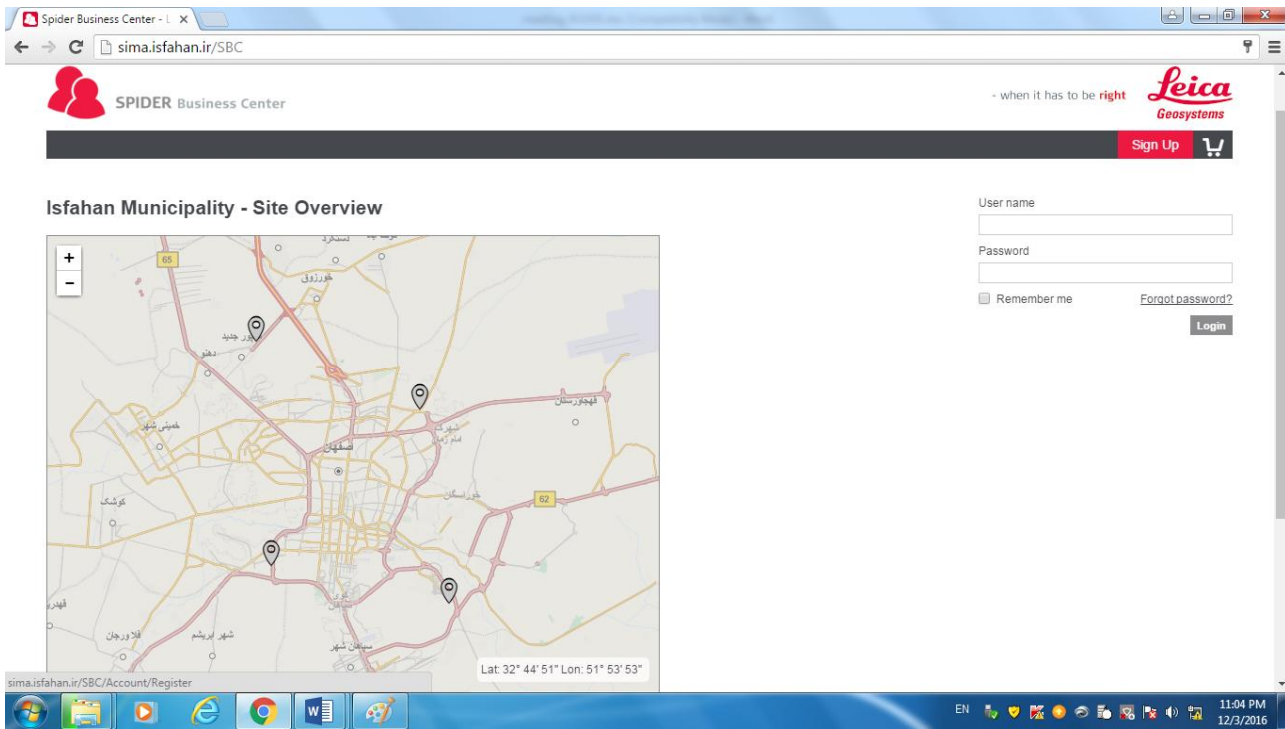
Spider Business Center - L ×
sima.isfahan.ir/SBC

SPIDER Business Center

- when it has to be right
Leica
Geosystems

Sign Up

Isfahan Municipality - Site Overview

+
−
65
خورزوق
دهنو
خمینی شهر
اصفهان
شهرک امام زمان
قهجاورستان
خوراسگان
62
کوشک
فلاورجان
شهر ابریشم
سپاهان شهر

Lat: 32° 44' 51" Lon: 51° 53' 53"

User name
Password
Remember me
Forgot password?
Login

sima.isfahan.ir/SBC/Account/Register

EN
11:04 PM
12/3/2016